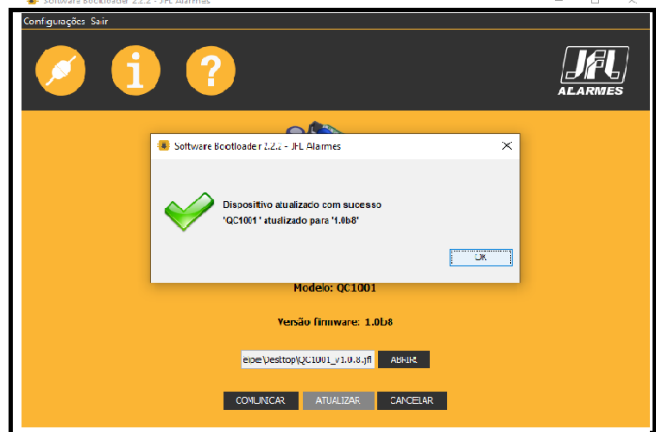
Software Bootloader 2.2.2 - JFL Alarmes

Configurações Sair

JFL
ALARMES

Software Bootloader 2.2.2 - JFL Alarmes

Dispositivo atualizado com sucesso
'QC1001' atualizado para '1.0b8'

OK

Modelo: QC1001

Versão firmware: 1.0b8

eibe\Desktop\QC1001_v1.0.8.jfl

ABRIR

COMUNICAR

ATUALIZAR

CANCELAR